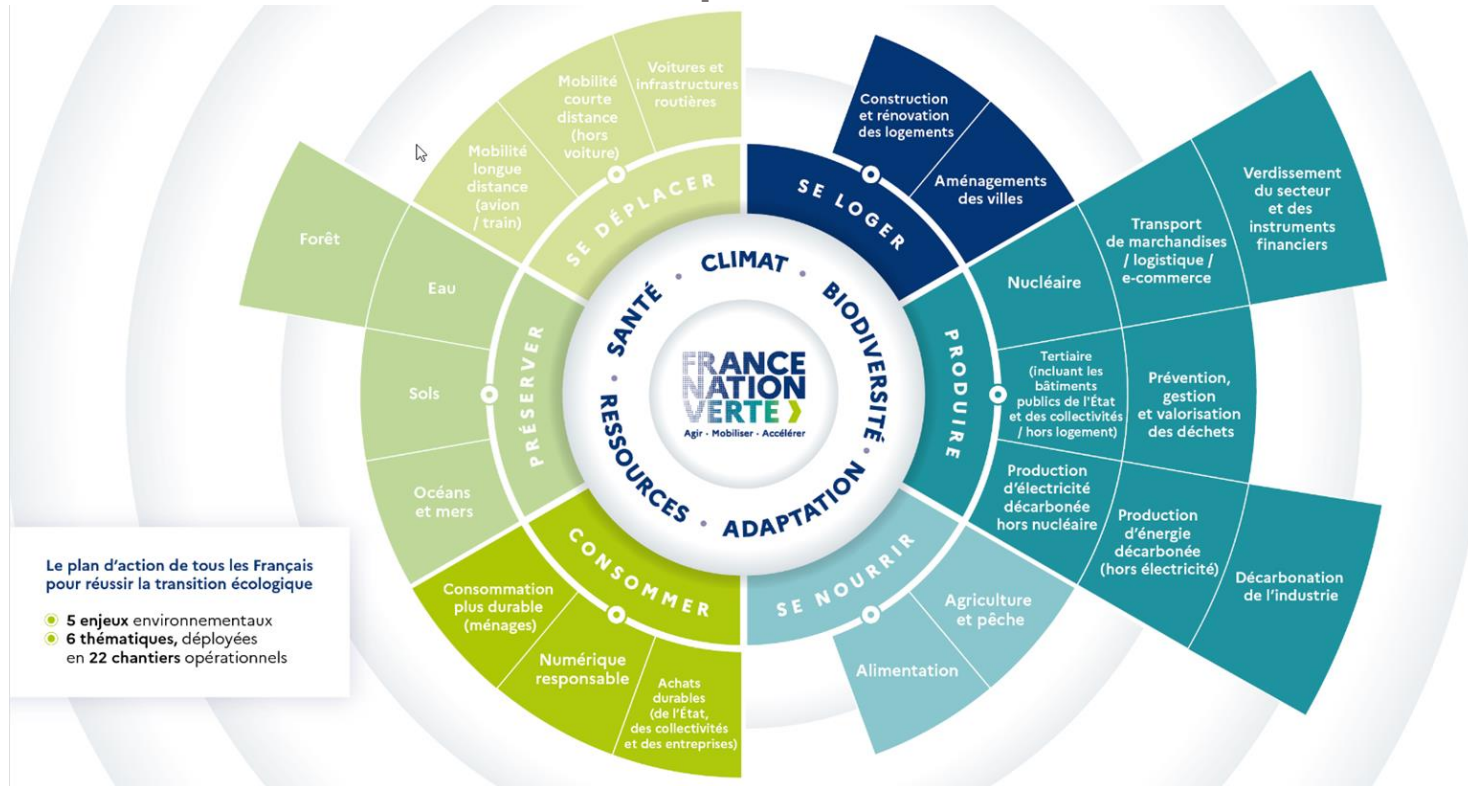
FRANCE NATION VERTE
Agir · Mobiliser · Accélérer

CLIMAT · BIODIVERSITÉ · ADAPTATION · RESSOURCES · SANTÉ

SE DÉPLACER
Mobilité longue distance (avion / train)
Mobilité courte distance (hors voiture)
Voitures et infrastructures routières

SE LOGER
Construction et rénovation des logements
Aménagements des villes

PRODUIRE
Nucléaire
Transport de marchandises / logistique / e-commerce
Verdissement du secteur et des instruments financiers
Tertiaire (incluant les bâtiments publics de l'État et des collectivités / hors logement)
Prévention, gestion et valorisation des déchets
Production d'électricité décarbonée hors nucléaire
Production d'énergie décarbonée (hors électricité)
Décarbonation de l'industrie

SE NOURRIR
Agriculture et pêche
Alimentation

CONSOMMER
Consommation plus durable (ménages)
Numérique responsable
Achats durables (de l'État, des collectivités et des entreprises)

PRÉSERVER
Forêt
Eau
Sols
Océans et mers

Le plan d'action de tous les Français pour réussir la transition écologique
5 enjeux environnementaux
6 thématiques, déployées en 22 chantiers opérationnels